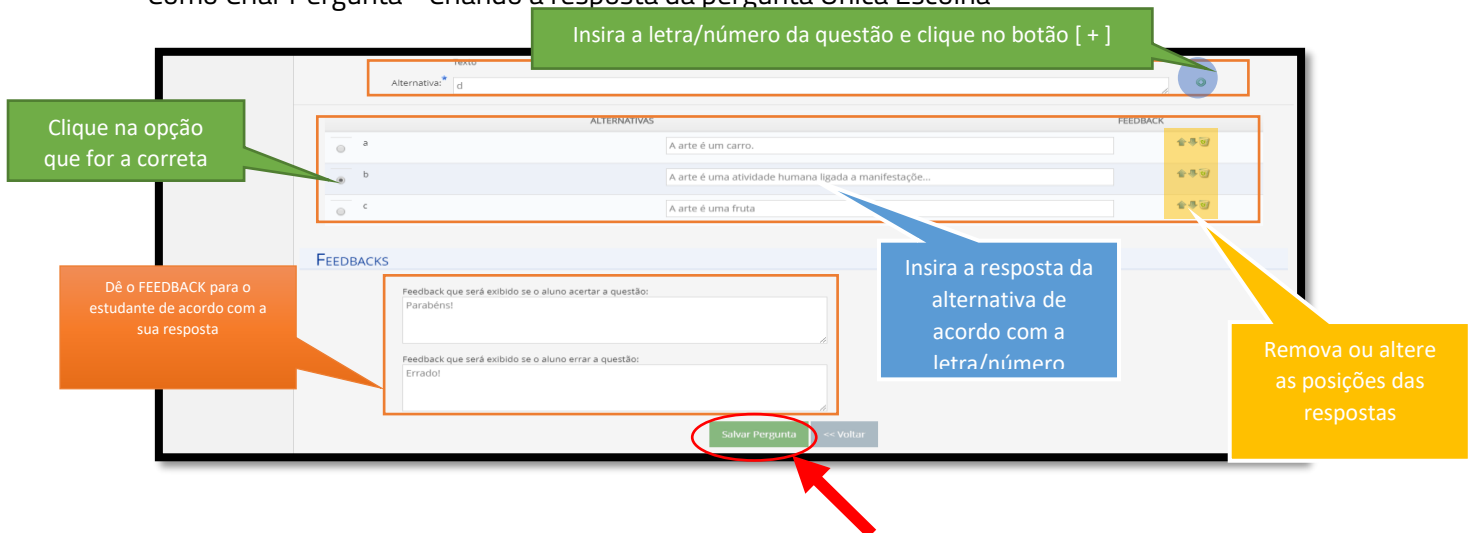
Como Criar Pergunta – Criando a resposta da pergunta Única Escolha

Insira a letra/número da questão e clique no botão [ + ]

Texto

Alternativa:* d

Clique na opção que for a correta

ALTERNATIVAS

FEEDBACK

a A arte é um carro.

b A arte é uma atividade humana ligada a manifestação...

c A arte é uma fruta

FEEDBACKS

Dê o FEEDBACK para o estudante de acordo com a sua resposta

Feedback que será exibido se o aluno acertar a questão:

Parabéns!

Feedback que será exibido se o aluno errar a questão:

Errado!

Insira a resposta da alternativa de acordo com a letra/número

Remova ou altere as posições das respostas

Salvar Pergunta

<< Voltar